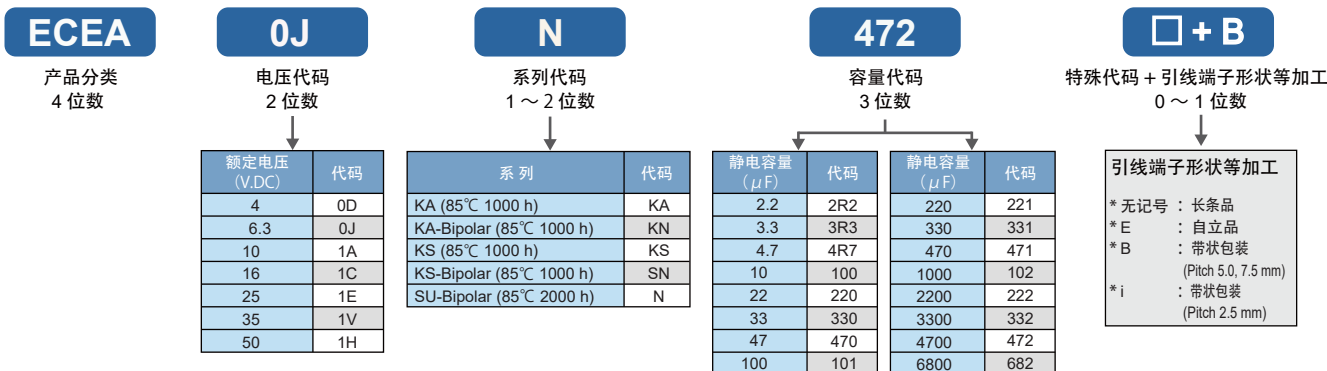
ECEA

产品分类
4 位数

0J

电压代码
2 位数

| 额定电压 (V.DC) | 代码 |
|---|---|
| 4 | 0D |
| 6.3 | 0J |
| 10 | 1A |
| 16 | 1C |
| 25 | 1E |
| 35 | 1V |
| 50 | 1H |

N

系列代码
1 ～ 2 位数

| 系 列 | 代码 |
|---|---|
| KA (85℃ 1000 h) | KA |
| KA-Bipolar (85℃ 1000 h) | KN |
| KS (85℃ 1000 h) | KS |
| KS-Bipolar (85℃ 1000 h) | SN |
| SU-Bipolar (85℃ 2000 h) | N |

472

容量代码
3 位数

| 静电容量 (μF) | 代码 |
|---|---|
| 2.2 | 2R2 |
| 3.3 | 3R3 |
| 4.7 | 4R7 |
| 10 | 100 |
| 22 | 220 |
| 33 | 330 |
| 47 | 470 |
| 100 | 101 |

| 静电容量 (μF) | 代码 |
|---|---|
| 220 | 221 |
| 330 | 331 |
| 470 | 471 |
| 1000 | 102 |
| 2200 | 222 |
| 3300 | 332 |
| 4700 | 472 |
| 6800 | 682 |

□ + B

特殊代码 + 引线端子形状等加工
0 ～ 1 位数

引线端子形状等加工

* 无记号 ： 长条品
* E ： 自立品
* B ： 带状包装 (Pitch 5.0, 7.5 mm)
* i ： 带状包装 (Pitch 2.5 mm)